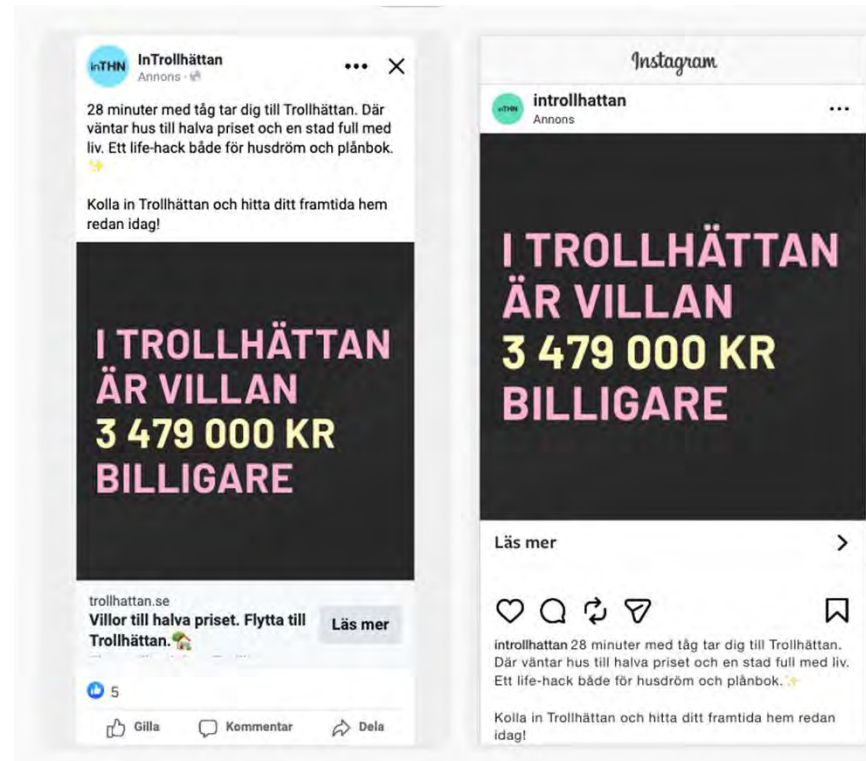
inTHN InTrollhättan
Annons ·

28 minuter med tåg tar dig till Trollhättan. Där väntar hus till halva priset och en stad full med liv. Ett life-hack både för husdröm och plånbok. ✨

Kolla in Trollhättan och hitta ditt framtida hem redan idag!

I TROLLHÄTTAN ÄR VILLAN 3 479 000 KR BILLIGARE

trollhattan.se
Villor till halva priset. Flytta till Trollhättan.🏡
Läs mer

5

Gilla Kommentar Dela

Instagram

inTHN introllhattan
Annons

I TROLLHÄTTAN ÄR VILLAN 3 479 000 KR BILLIGARE

Läs mer

introllhattan 28 minuter med tåg tar dig till Trollhättan. Där väntar hus till halva priset och en stad full med liv. Ett life-hack både för husdröm och plånbok.✨

Kolla in Trollhättan och hitta ditt framtida hem redan idag!